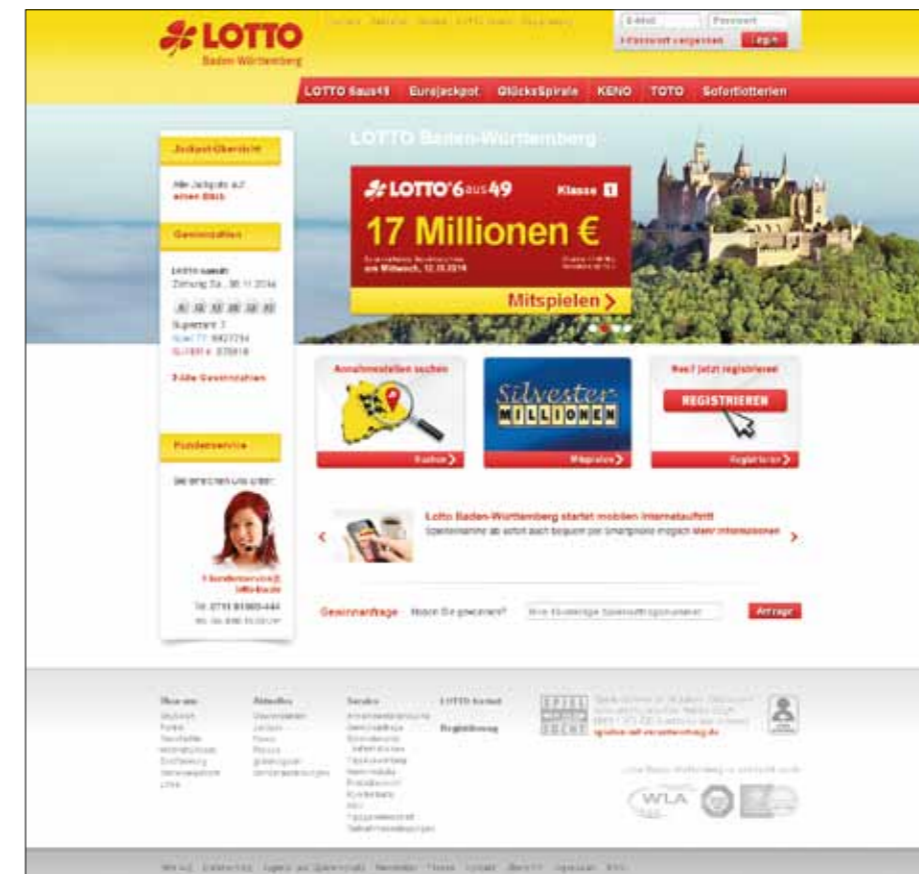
LOTTO
Baden-Württemberg

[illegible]

E-Mail
Passwort
Passwort vergessen
Login

LOTTO 6aus49
Eurojackpot
GlücksSpirale
KENO
TOTO
Sofortlotterien

Jackpot-Übersicht
Alle Jackpots auf einen Blick

Gewinnzahlen
LOTTO 6aus49
Ziehung Sa., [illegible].2014
Superzahl 3
Spiel 77: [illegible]
SUPER 6: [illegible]
Alle Gewinnzahlen

Kundenservice
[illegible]
Kundenservice@lotto-bw.de
Tel. 0711 81000-444

LOTTO Baden-Württemberg
LOTTO 6aus49
Klasse 1
17 Millionen €
am Mittwoch, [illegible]
Mitspielen

Annahmestellen suchen
Suchen

Silvester MILLIONEN
Mitspielen

Neu? Jetzt registrieren
REGISTRIEREN
Registrieren

Lotto Baden-Württemberg startet mobilen Internetauftritt
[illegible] Mehr Informationen

Gewinnanfrage
Haben Sie gewonnen?
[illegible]
Anfrage

Über uns
Aktuelles
Service
LOTTO kostet
Registrierung

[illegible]

WLA